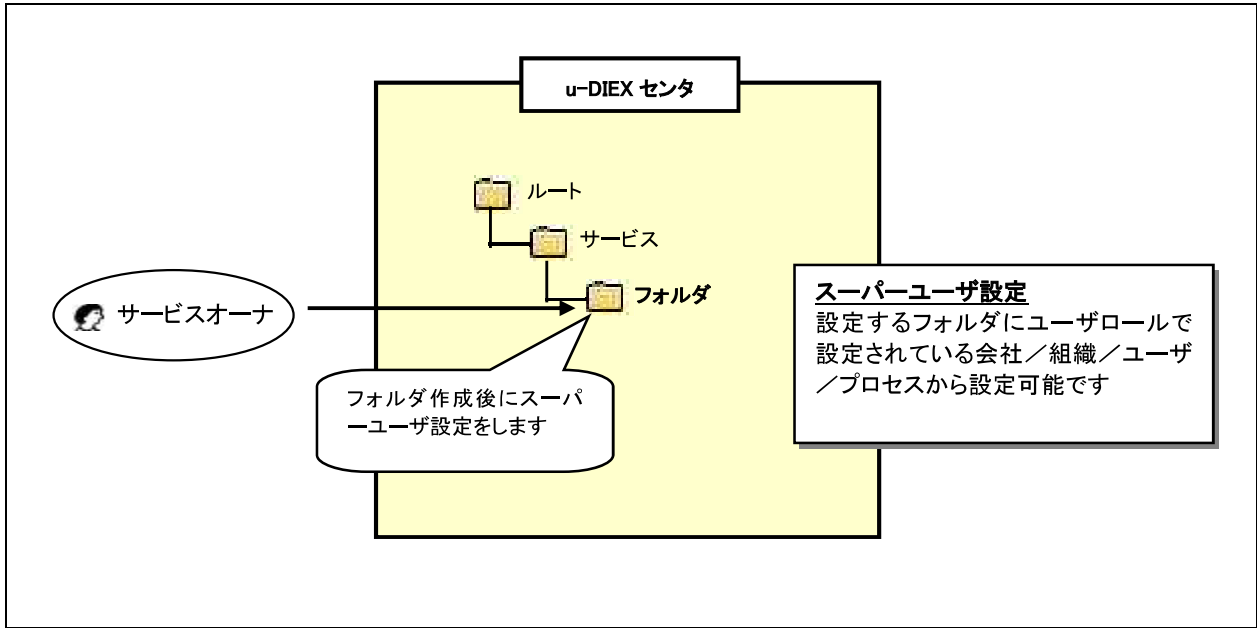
u-DIEX センタ

ルート

サービス

フォルダ

サービスオーナ

フォルダ作成後にスーパーユーザ設定をします

スーパーユーザ設定
設定するフォルダにユーザロールで設定されている会社／組織／ユーザ／プロセスから設定可能です